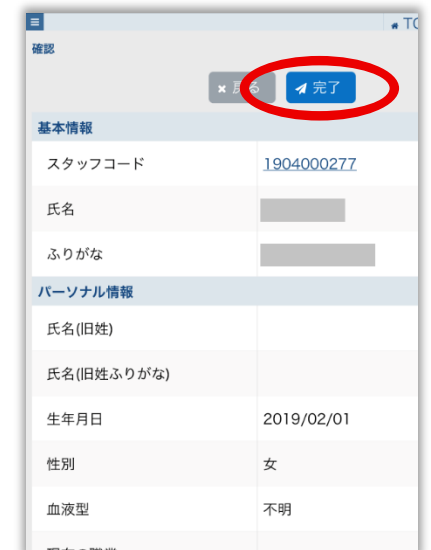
TC

確認

× 戻る　完了

基本情報

| スタッフコード | 1904000277 |
|---|---|
| 氏名 | |
| ふりがな | |

パーソナル情報

| 氏名(旧姓) | |
|---|---|
| 氏名(旧姓ふりがな) | |
| 生年月日 | 2019/02/01 |
| 性別 | 女 |
| 血液型 | 不明 |
| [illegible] | |